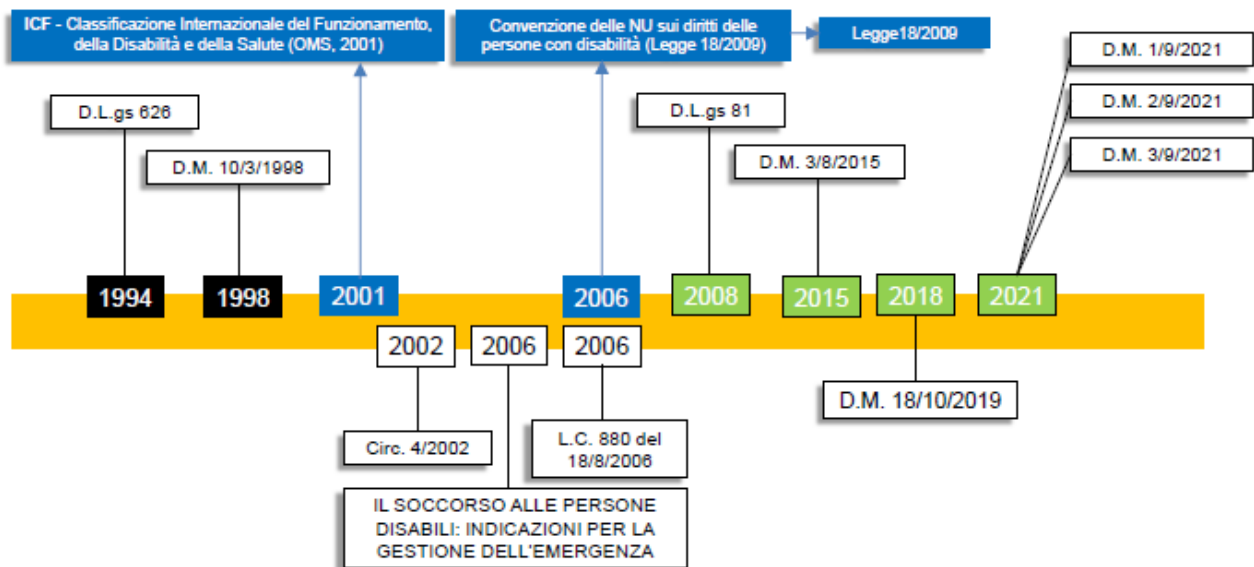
ICF - Classificazione Internazionale del Funzionamento, della Disabilità e della Salute (OMS, 2001)

Convenzione delle NU sui diritti delle persone con disabilità (Legge 18/2009)

Legge18/2009

D.M. 1/9/2021

D.M. 2/9/2021

D.M. 3/9/2021

D.L.gs 626

D.M. 10/3/1998

D.L.gs 81

D.M. 3/8/2015

1994

1998

2001

2006

2008

2015

2018

2021

2002

2006

2006

D.M. 18/10/2019

Circ. 4/2002

L.C. 880 del 18/8/2006

IL SOCCORSO ALLE PERSONE DISABILI: INDICAZIONI PER LA GESTIONE DELL'EMERGENZA